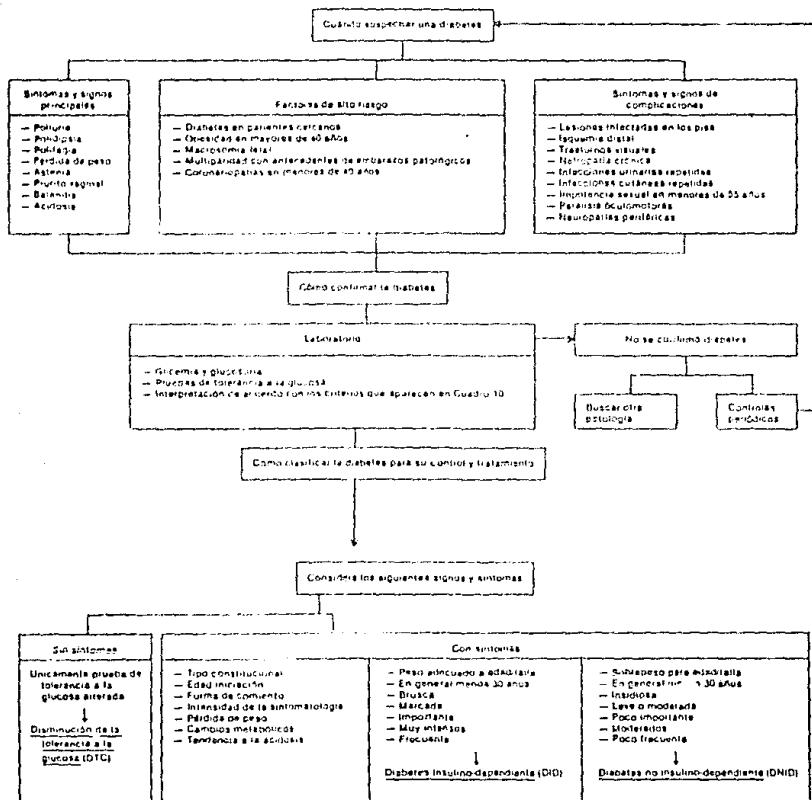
Cuándo sospechar una diabetes

Síntomas y signos principales

– Poliuria
– Polidipsia
– Polifagia
– Pérdida de peso
– Astenia
– Prurito vaginal
– Balanitis
– Acidosis

Factores de alto riesgo

– Diabetes en parientes cercanos
– Obesidad en mayores de 40 años
– Macrosomía fetal
– Multiparidad con antecedentes de embarazos patológicos
– Coronariopatías en menores de 40 años

Síntomas y signos de complicaciones

– Lesiones infectadas en los pies
– Isquemia distal
– Trastornos visuales
– Nefropatía crónica
– Infecciones urinarias repetidas
– Infecciones cutáneas repetidas
– Impotencia sexual en menores de 55 años
– Parálisis óculomotoras
– Neuropatías periféricas

Cómo confirmar la diabetes

Laboratorio

– Glicemia y glucosuria
– Pruebas de tolerancia a la glucosa
– Interpretación de acuerdo con los criterios que aparecen en Cuadro 10

No se confirmó diabetes

Buscar otra patología

Controles periódicos

Cómo clasificar la diabetes para su control y tratamiento

Considerar los siguientes signos y síntomas

Sin síntomas

Únicamente prueba de tolerancia a la glucosa alterada

Disminución de la tolerancia a la glucosa (DTG)

Con síntomas

– Tipo constitucional
– Edad iniciación
– Forma de comienzo
– Intensidad de la sintomatología
– Pérdida de peso
– Cambios metabólicos
– Tendencia a la acidosis

– Peso adecuado a estatura
– En general menos 30 años
– Brusca
– Marcada
– Importante
– Muy intensos
– Frecuente

Diabetes insulino-dependiente (DID)

– Sobrepeso para estatura
– En general m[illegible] 30 años
– Insidiosa
– Leve o moderada
– Poco importante
– Moderados
– Poco frecuente

Diabetes no insulino-dependiente (DNID)